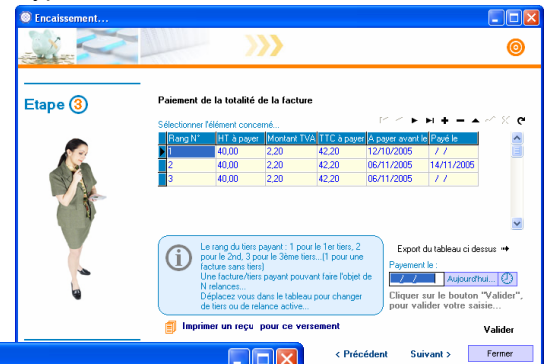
Encaissement...

Etape 3

Paiement de la totalité de la facture

Sélectionner l'élément concerné...

| Rang N° | HT à payer | Montant TVA | TTC à payer | A payer avant le | Payé le |
|---|---|---|---|---|---|
| 1 | 40,00 | 2,20 | 42,20 | 12/10/2005 | / / |
| 2 | 40,00 | 2,20 | 42,20 | 06/11/2005 | 14/11/2005 |
| 3 | 40,00 | 2,20 | 42,20 | 06/11/2005 | / / |

Le rang du tiers payant : 1 pour le 1er tiers, 2 pour le 2nd, 3 pour le 3ème tiers...(1 pour une facture sans tiers)
Une facture/tiers payant pouvant faire l'objet de N relances...
Déplacez vous dans le tableau pour changer de tiers ou de relance active...

Export du tableau ci dessus

Payement le :
/ /
Aujourd'hui...

Cliquer sur le bouton "Valider", pour valider votre saisie...

Imprimer un reçu pour ce versement

Valider

< Précédent Suivant > Fermer